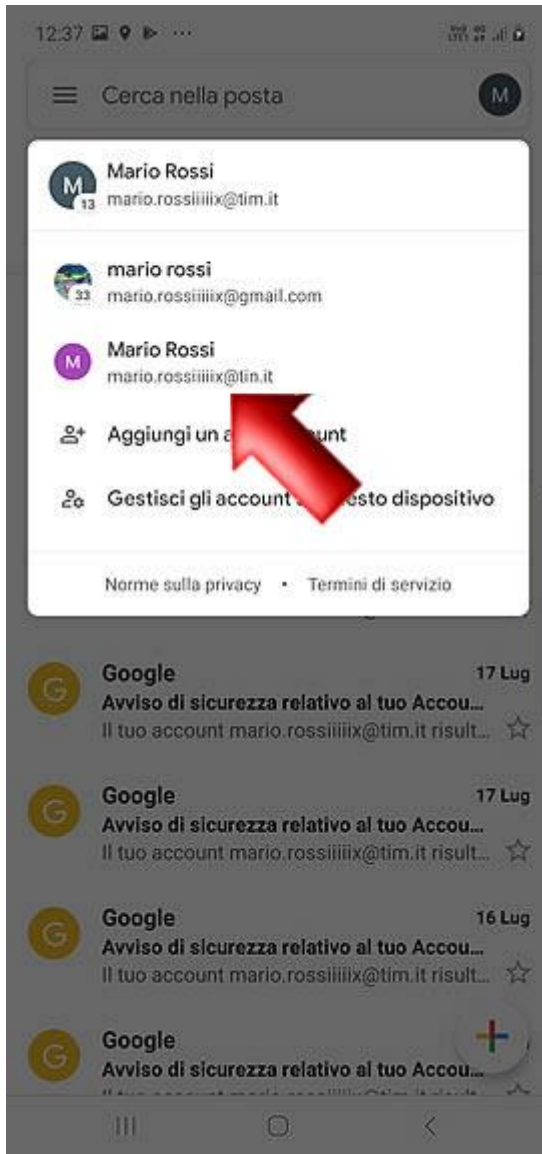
12:37

Cerca nella posta

M

M 13 Mario Rossi
mario.rossiiiiix@tim.it

33 mario rossi
mario.rossiiiiix@gmail.com

M Mario Rossi
mario.rossiiiiix@tin.it

Aggiungi un a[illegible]unt

Gestisci gli account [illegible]esto dispositivo

Norme sulla privacy • Termini di servizio

G Google 17 Lug
Avviso di sicurezza relativo al tuo Accou...
Il tuo account mario.rossiiiiix@tim.it risult...

G Google 17 Lug
Avviso di sicurezza relativo al tuo Accou...
Il tuo account mario.rossiiiiix@tim.it risult...

G Google 16 Lug
Avviso di sicurezza relativo al tuo Accou...
Il tuo account mario.rossiiiiix@tim.it risult...

G Google
Avviso di sicurezza relativo al tuo Accou...
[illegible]